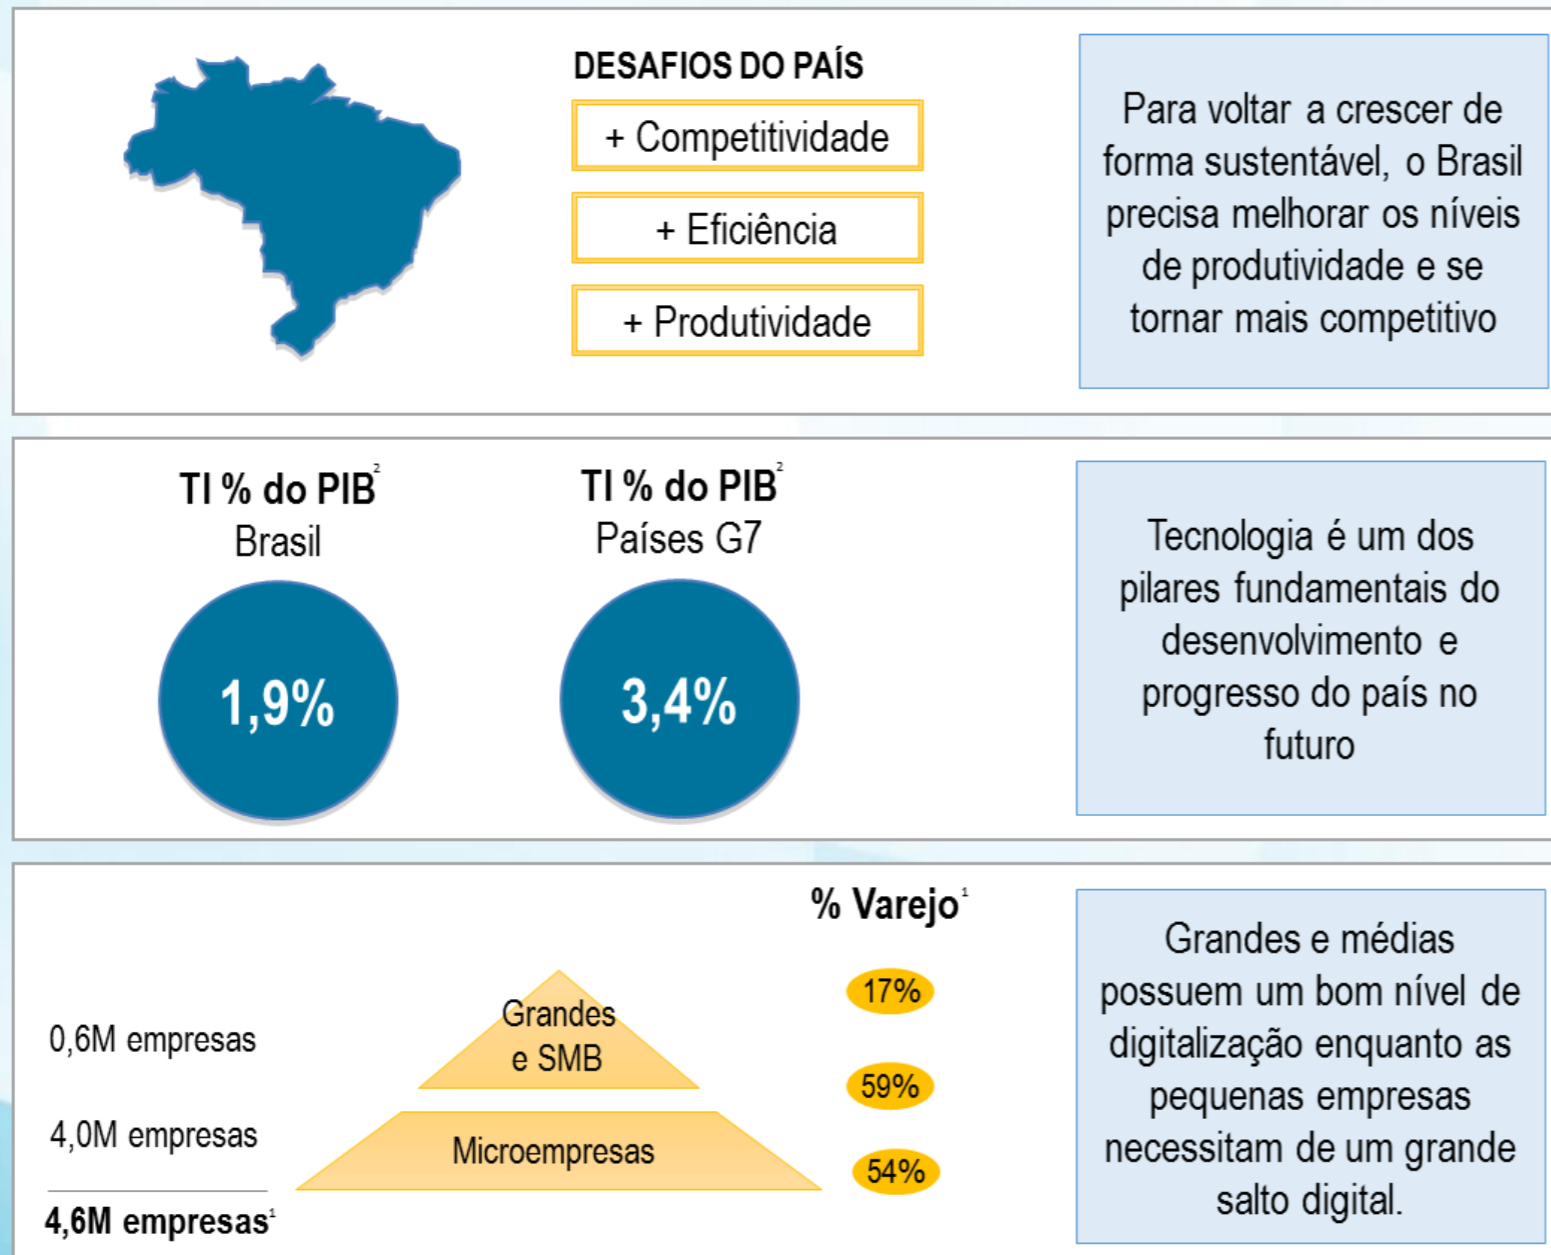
DESAFIOS DO PAÍS

+ Competitividade

+ Eficiência

+ Produtividade

Para voltar a crescer de forma sustentável, o Brasil precisa melhorar os níveis de produtividade e se tornar mais competitivo

TI % do PIB$^2$
Brasil

1,9%

TI % do PIB$^2$
Países G7

3,4%

Tecnologia é um dos pilares fundamentais do desenvolvimento e progresso do país no futuro

% Varejo$^1$

0,6M empresas

Grandes e SMB

17%

59%

4,0M empresas

Microempresas

54%

4,6M empresas$^1$

Grandes e médias possuem um bom nível de digitalização enquanto as pequenas empresas necessitam de um grande salto digital.